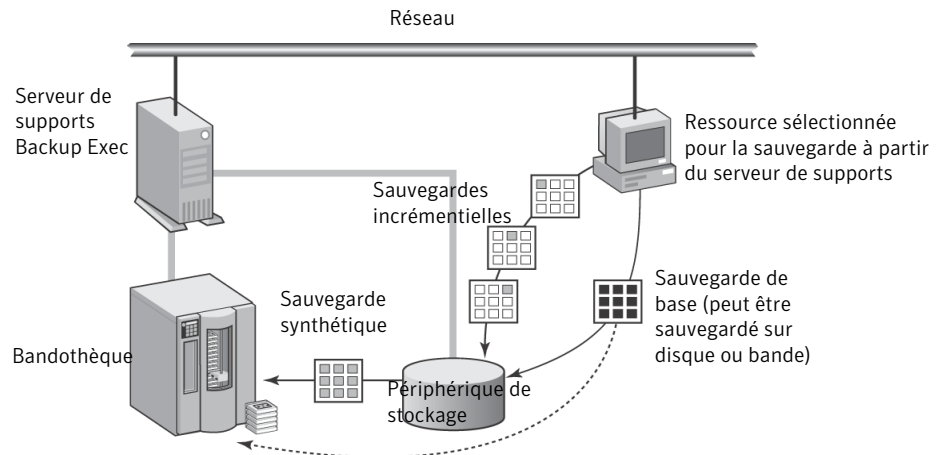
Réseau

Serveur de supports Backup Exec

Ressource sélectionnée pour la sauvegarde à partir du serveur de supports

Sauvegardes incrémentielles

Sauvegarde de base (peut être sauvegardé sur disque ou bande)

Sauvegarde synthétique

Bandothèque

Périphérique de stockage